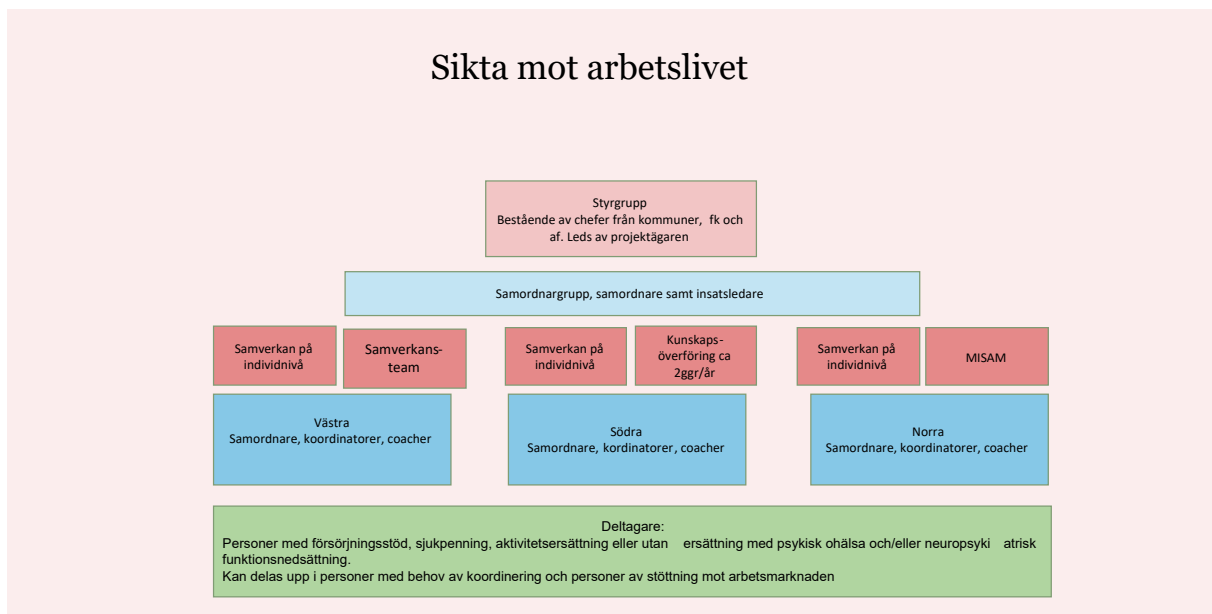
Sikta mot arbetslivet

Styrgrupp
Bestående av chefer från kommuner, fk och af. Leds av projektägaren

Samordnargrupp, samordnare samt insatsledare

Samverkan på individnivå

Samverkansteam

Samverkan på individnivå

Kunskapsöverföring ca 2ggr/år

Samverkan på individnivå

MISAM

Västra
Samordnare, koordinatorer, coacher

Södra
Samordnare, kordinatorer, coacher

Norra
Samordnare, koordinatorer, coacher

Deltagare:
Personer med försörjningsstöd, sjukpenning, aktivitetsersättning eller utan ersättning med psykisk ohälsa och/eller neuropsyki atrisk funktionsnedsättning.
Kan delas upp i personer med behov av koordinering och personer av stöttning mot arbetsmarknaden